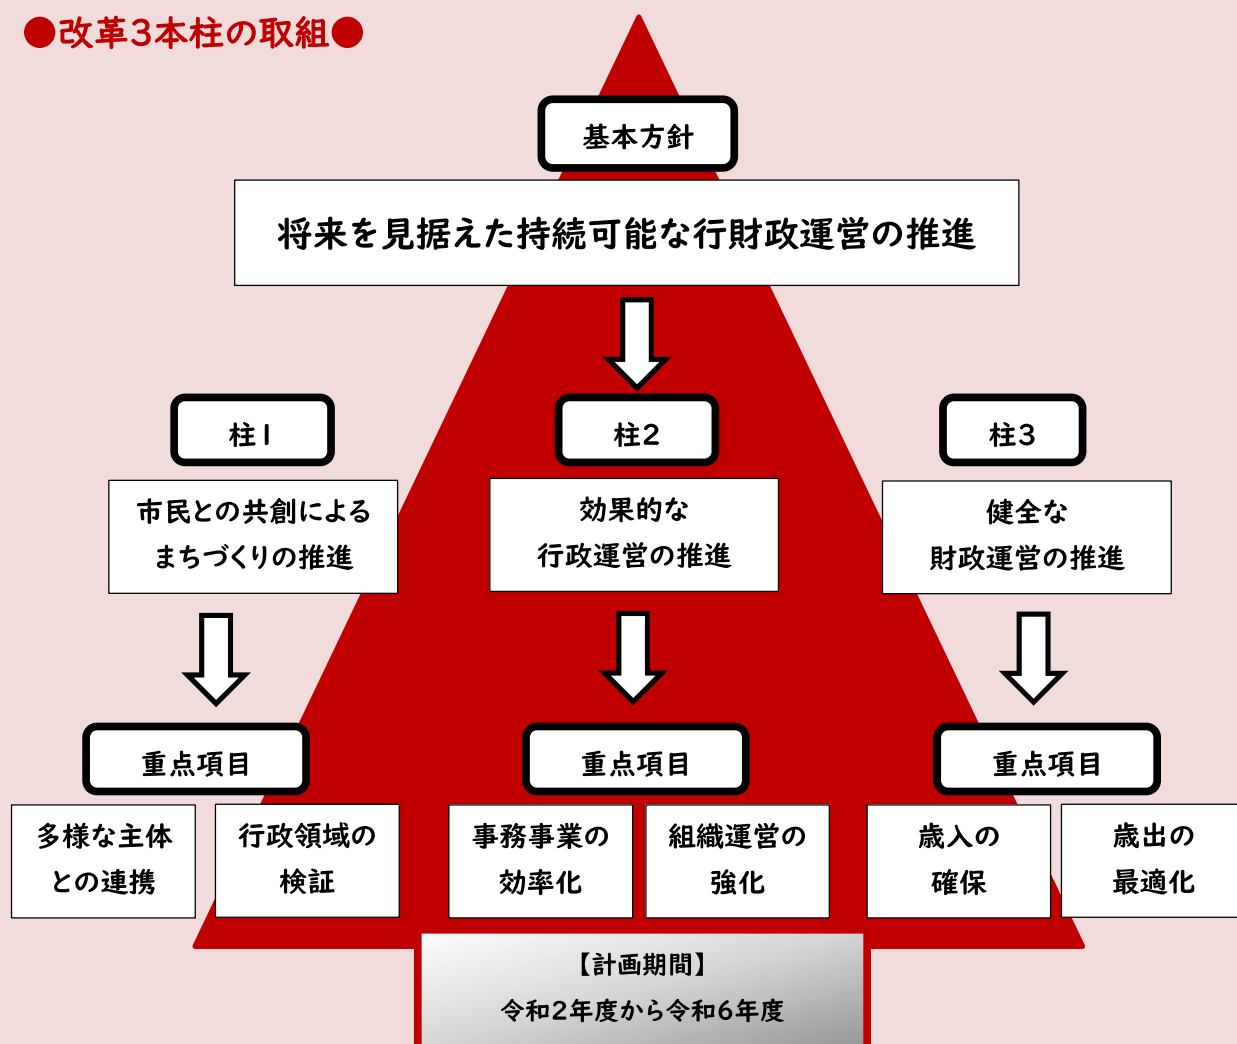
●改革3本柱の取組●

基本方針

将来を見据えた持続可能な行財政運営の推進

柱1

市民との共創によるまちづくりの推進

重点項目

多様な主体との連携

行政領域の検証

柱2

効果的な行政運営の推進

重点項目

事務事業の効率化

組織運営の強化

柱3

健全な財政運営の推進

重点項目

歳入の確保

歳出の最適化

【計画期間】
令和2年度から令和6年度